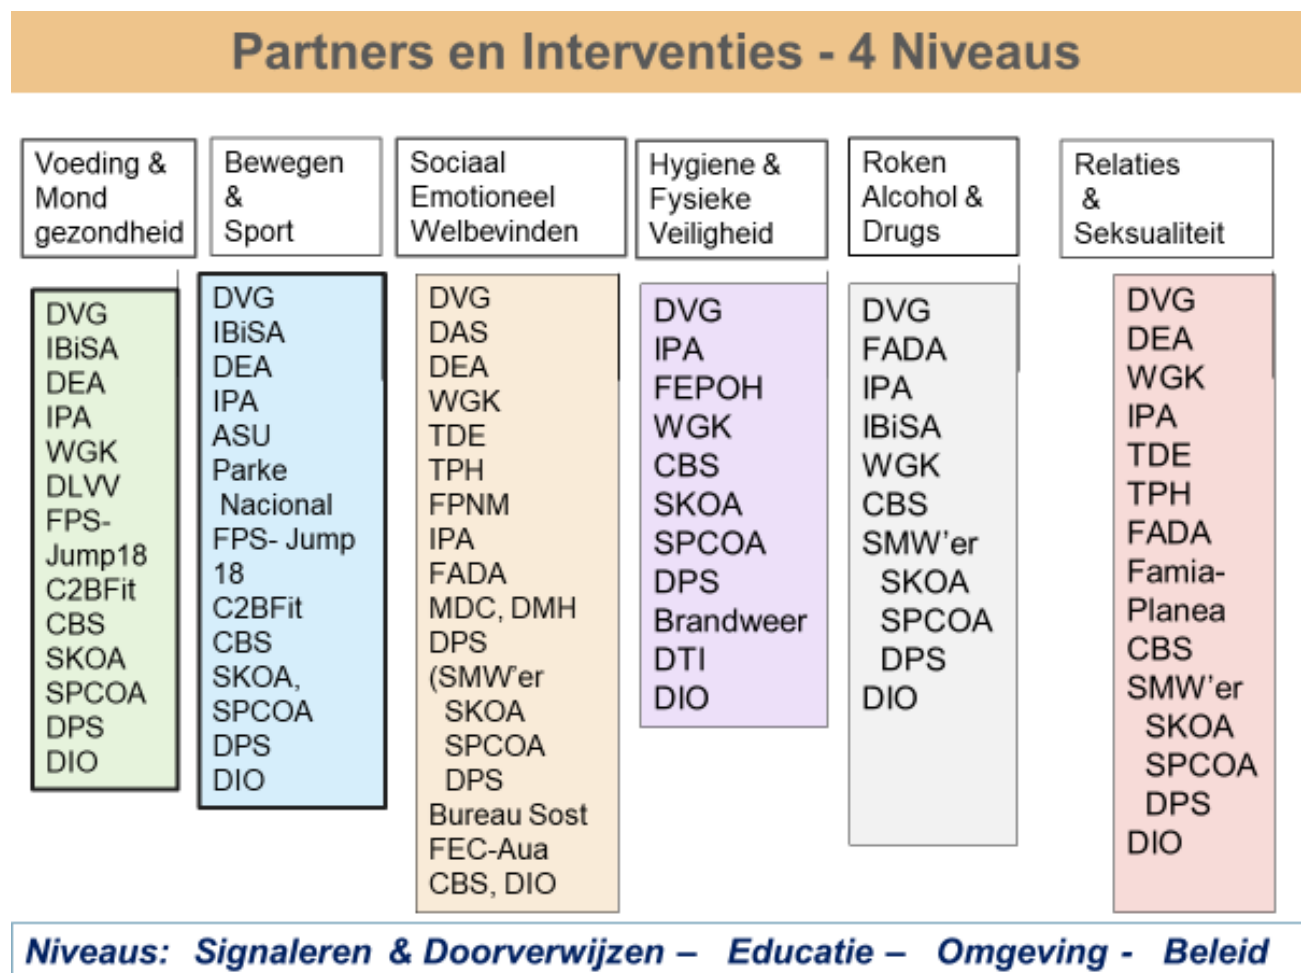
Partners en Interventies - 4 Niveaus

Voeding & Mond gezondheid

DVG
IBiSA
DEA
IPA
WGK
DLVV
FPS-Jump18
C2BFit
CBS
SKOA
SPCOA
DPS
DIO

Bewegen & Sport

DVG
IBiSA
DEA
IPA
ASU
Parke Nacional
FPS- Jump 18
C2BFit
CBS
SKOA,
SPCOA
DPS
DIO

Sociaal Emotioneel Welbevinden

DVG
DAS
DEA
WGK
TDE
TPH
FPNM
IPA
FADA
MDC, DMH
DPS
(SMW'er
SKOA
SPCOA
DPS
Bureau Sost
FEC-Aua
CBS, DIO

Hygiene & Fysieke Veiligheid

DVG
IPA
FEPOH
WGK
CBS
SKOA
SPCOA
DPS
Brandweer
DTI
DIO

Roken Alcohol & Drugs

DVG
FADA
IPA
IBiSA
WGK
CBS
SMW'er
SKOA
SPCOA
DPS
DIO

Relaties & Seksualiteit

DVG
DEA
WGK
IPA
TDE
TPH
FADA
Famia-Planea
CBS
SMW'er
SKOA
SPCOA
DPS
DIO

Niveaus: Signaleren & Doorverwijzen – Educatie – Omgeving - Beleid